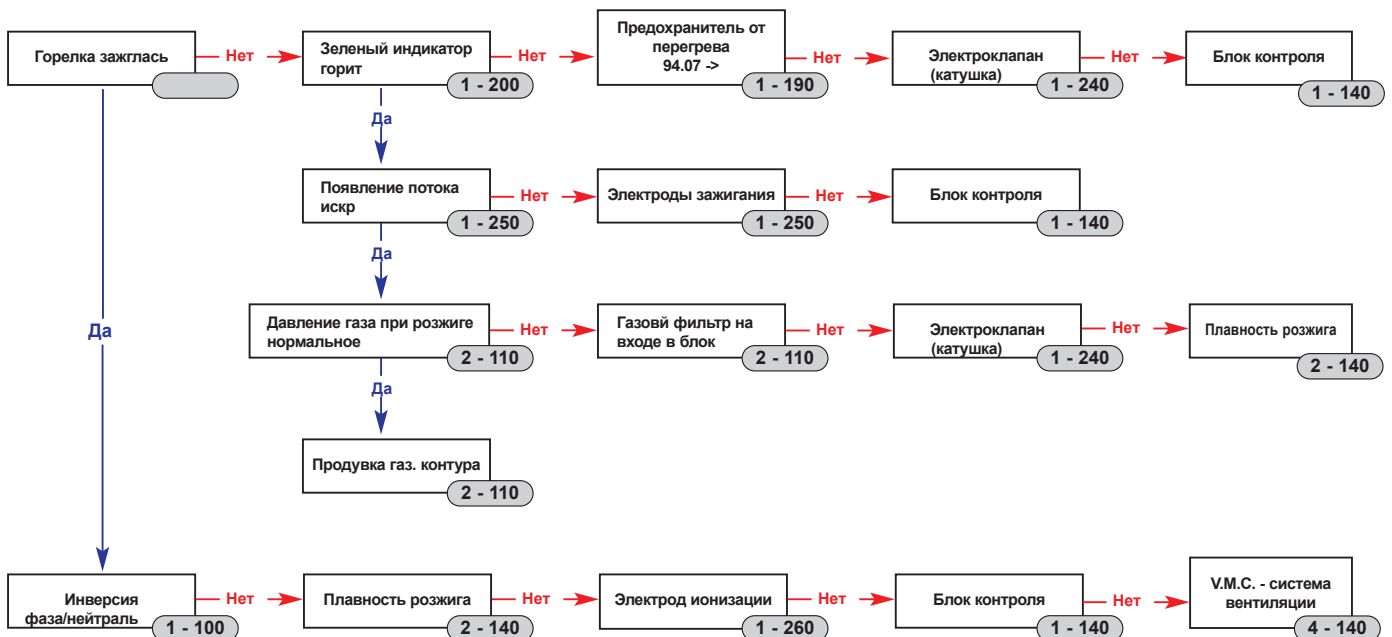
Горелка зажглась

Нет

Зеленый индикатор горит

1 - 200

Нет

Предохранитель от перегрева 94.07 ->

1 - 190

Нет

Электроклапан (катушка)

1 - 240

Нет

Блок контроля

1 - 140

Да

Появление потока искр

1 - 250

Нет

Электроды зажигания

1 - 250

Нет

Блок контроля

1 - 140

Да

Да

Давление газа при розжиге нормальное

2 - 110

Нет

Газовй фильтр на входе в блок

2 - 110

Нет

Электроклапан (катушка)

1 - 240

Нет

Плавность розжига

2 - 140

Да

Продувка газ. контура

2 - 110

Инверсия фаза/нейтраль

1 - 100

Нет

Плавность розжига

2 - 140

Нет

Электрод ионизации

1 - 260

Нет

Блок контроля

1 - 140

Нет

V.M.C. - система вентиляции

4 - 140